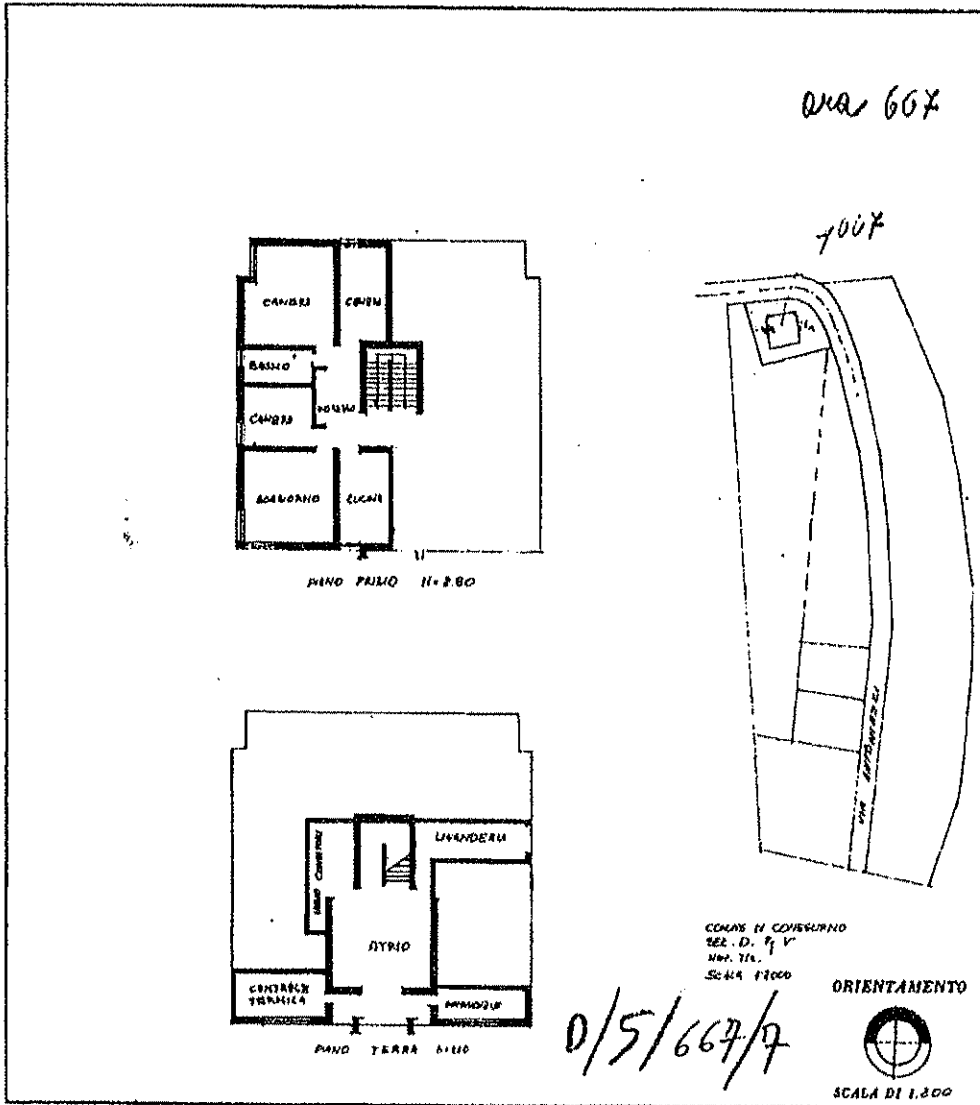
ora 667

1007

CAMERA

CAMERA

BAGNO

CAMERA

SOGGIORNO

CUCINA

PIANO PRIMO H=2.80

LAVANDERIA

ATRIO

CENTRALE TERMICA

PIANO TERRA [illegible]

VIA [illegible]

COMUNE DI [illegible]
SEZ. D. F. V
Map. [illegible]
Scala 1:2000

ORIENTAMENTO

0/5/667/7

SCALA DI 1.200